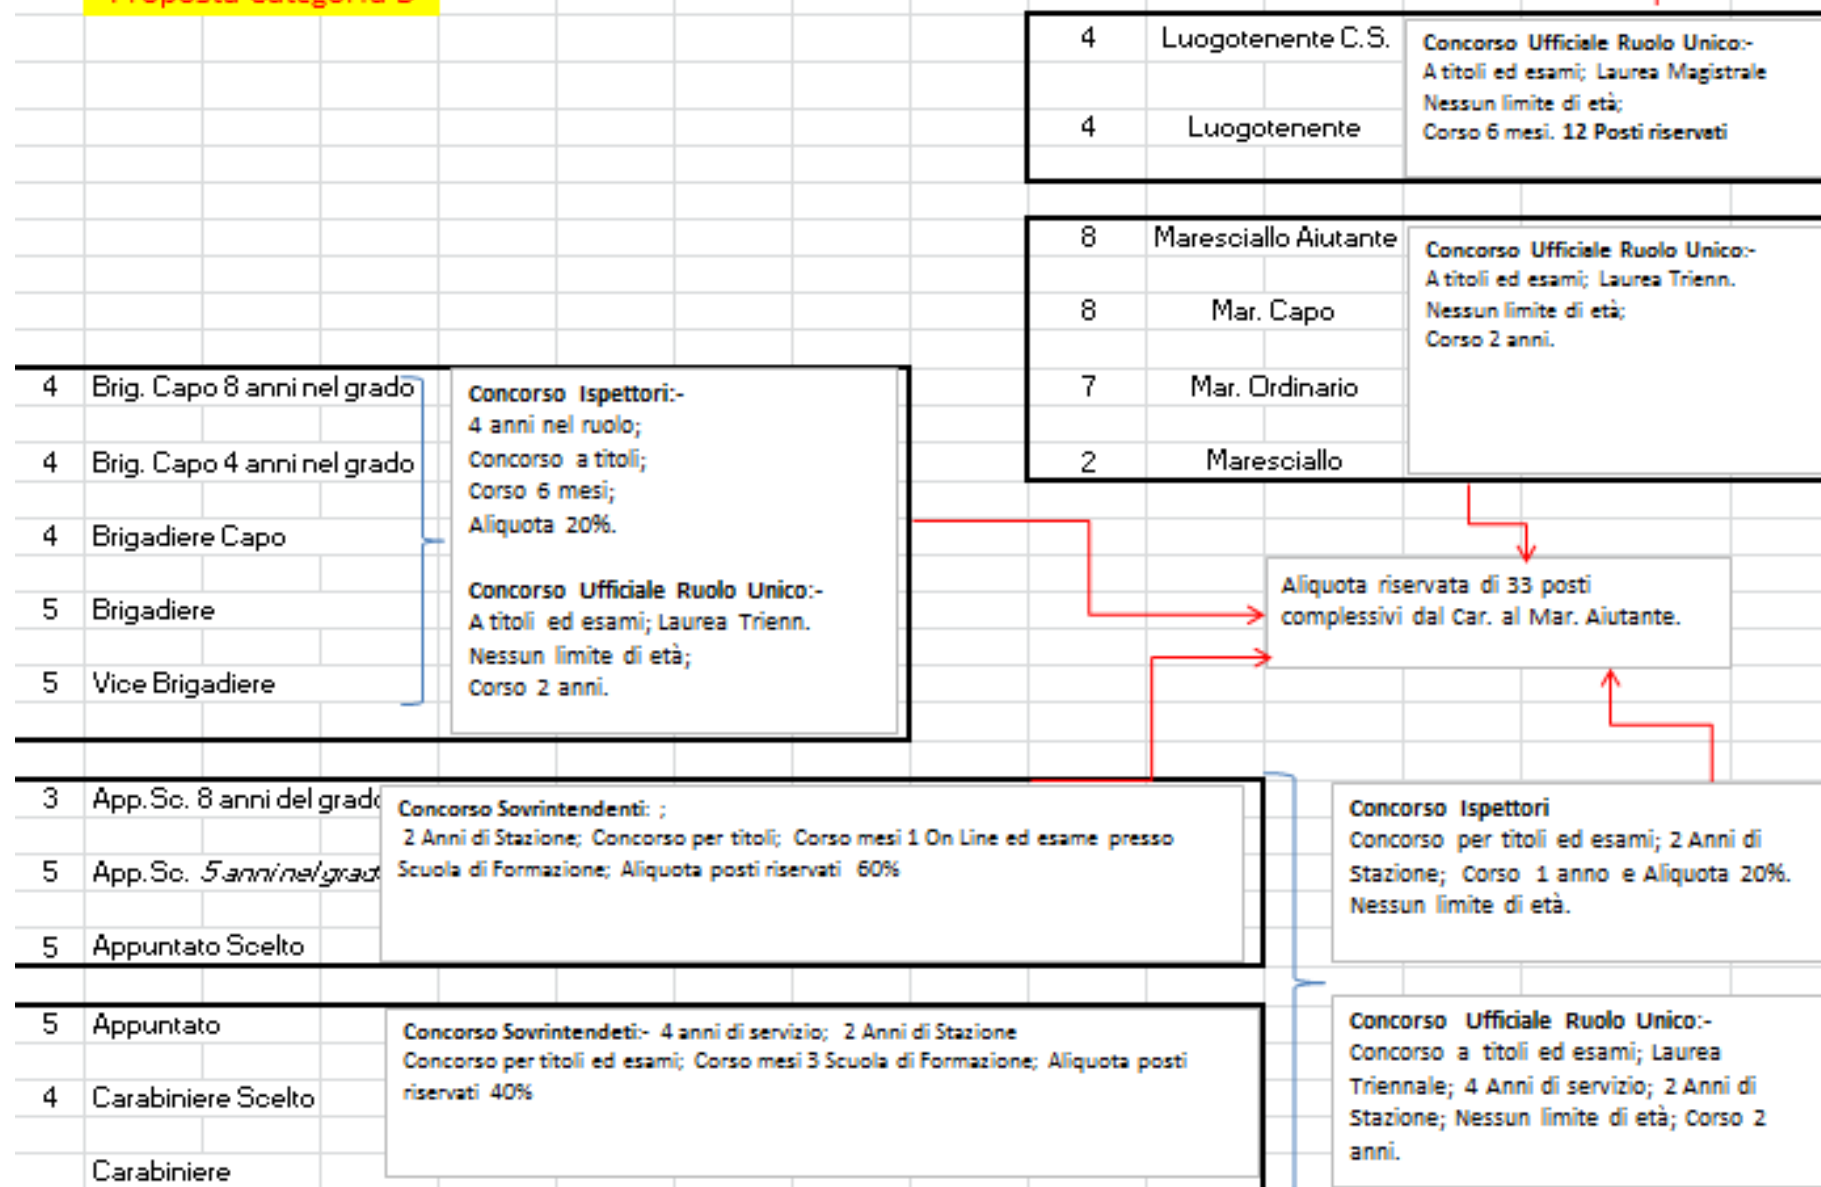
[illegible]

| 4 | Luogotenente C.S. |
|---|---|
| 4 | Luogotenente |

**Concorso Ufficiale Ruolo Unico:-**
A titoli ed esami; Laurea Magistrale
Nessun limite di età;
Corso 6 mesi. 12 Posti riservati

| 8 | Maresciallo Aiutante |
|---|---|
| 8 | Mar. Capo |
| 7 | Mar. Ordinario |
| 2 | Maresciallo |

**Concorso Ufficiale Ruolo Unico:-**
A titoli ed esami; Laurea Trienn.
Nessun limite di età;
Corso 2 anni.

| 4 | Brig. Capo 8 anni nel grado |
|---|---|
| 4 | Brig. Capo 4 anni nel grado |
| 4 | Brigadiere Capo |
| 5 | Brigadiere |
| 5 | Vice Brigadiere |

**Concorso Ispettori:-**
4 anni nel ruolo;
Concorso a titoli;
Corso 6 mesi;
Aliquota 20%.

**Concorso Ufficiale Ruolo Unico:-**
A titoli ed esami; Laurea Trienn.
Nessun limite di età;
Corso 2 anni.

Aliquota riservata di 33 posti complessivi dal Car. al Mar. Aiutante.

| 3 | App.Sc. 8 anni del grado |
|---|---|
| 5 | App.Sc. 5 anni nel grad |
| 5 | Appuntato Scelto |

**Concorso Sovrintendenti:** ;
2 Anni di Stazione; Concorso per titoli; Corso mesi 1 On Line ed esame presso Scuola di Formazione; Aliquota posti riservati 60%

**Concorso Ispettori**
Concorso per titoli ed esami; 2 Anni di Stazione; Corso 1 anno e Aliquota 20%.
Nessun limite di età.

| 5 | Appuntato |
|---|---|
| 4 | Carabiniere Scelto |
| | Carabiniere |

**Concorso Sovrintendeti:-** 4 anni di servizio; 2 Anni di Stazione
Concorso per titoli ed esami; Corso mesi 3 Scuola di Formazione; Aliquota posti riservati 40%

**Concorso Ufficiale Ruolo Unico:-**
Concorso a titoli ed esami; Laurea Triennale; 4 Anni di servizio; 2 Anni di Stazione; Nessun limite di età; Corso 2 anni.